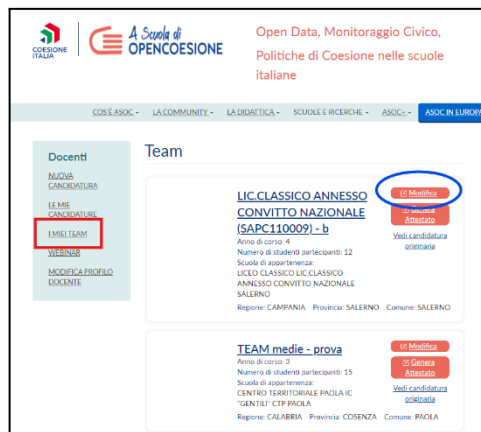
COESIONE ITALIA

A Scuola di OPENCOESIONE

Open Data, Monitoraggio Civico, Politiche di Coesione nelle scuole italiane

COS'È ASOC - LA COMMUNITY - LA DIDATTICA - SCUOLE E RICERCHE - ASOC- - ASOC IN EUROPA

Docenti

NUOVA CANDIDATURA

LE MIE CANDIDATURE

I MIEI TEAM

WEBINAR

MODIFICA PROFILO DOCENTE

Team

LIC.CLASSICO ANNESSO CONVITTO NAZIONALE (SAPC110009) - b

Anno di corso: 4
Numero di studenti partecipanti: 12
Scuola di appartenenza: LICEO CLASSICO LIC.CLASSICO ANNESSO CONVITTO NAZIONALE SALERNO

Regione: CAMPANIA Provincia: SALERNO Comune: SALERNO

Modifica

Genera Attestato

Vedi candidatura originaria

TEAM medie - prova

Anno di corso: 3
Numero di studenti partecipanti: 15
Scuola di appartenenza: CENTRO TERRITORIALE PAOLA IC "GENTILI" CTP PAOLA

Regione: CALABRIA Provincia: COSENZA Comune: PAOLA

Modifica

Genera Attestato

Vedi candidatura originaria